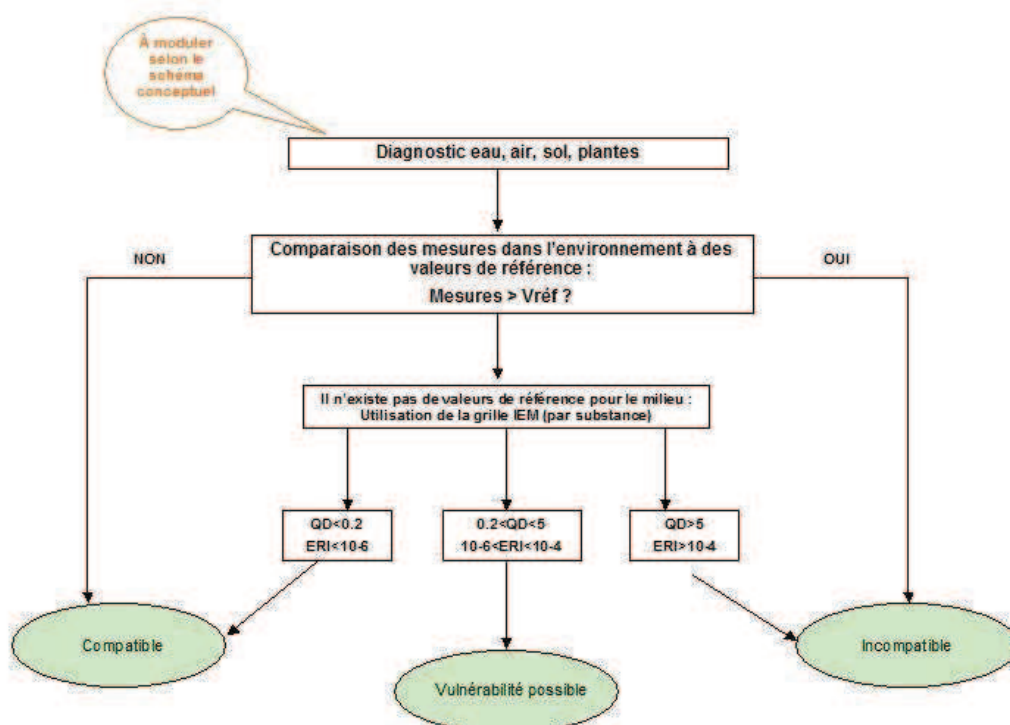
À moduler selon le schéma conceptuel

Diagnostic eau, air, sol, plantes

NON

OUI

Comparaison des mesures dans l'environnement à des valeurs de référence :

Mesures > Vréf ?

Il n'existe pas de valeurs de référence pour le milieu : Utilisation de la grille IEM (par substance)

QD<0.2
ERI<10-6

0.2<QD<5
10-6<ERI<10-4

QD>5
ERI>10-4

Compatible

Vulnérabilité possible

Incompatible